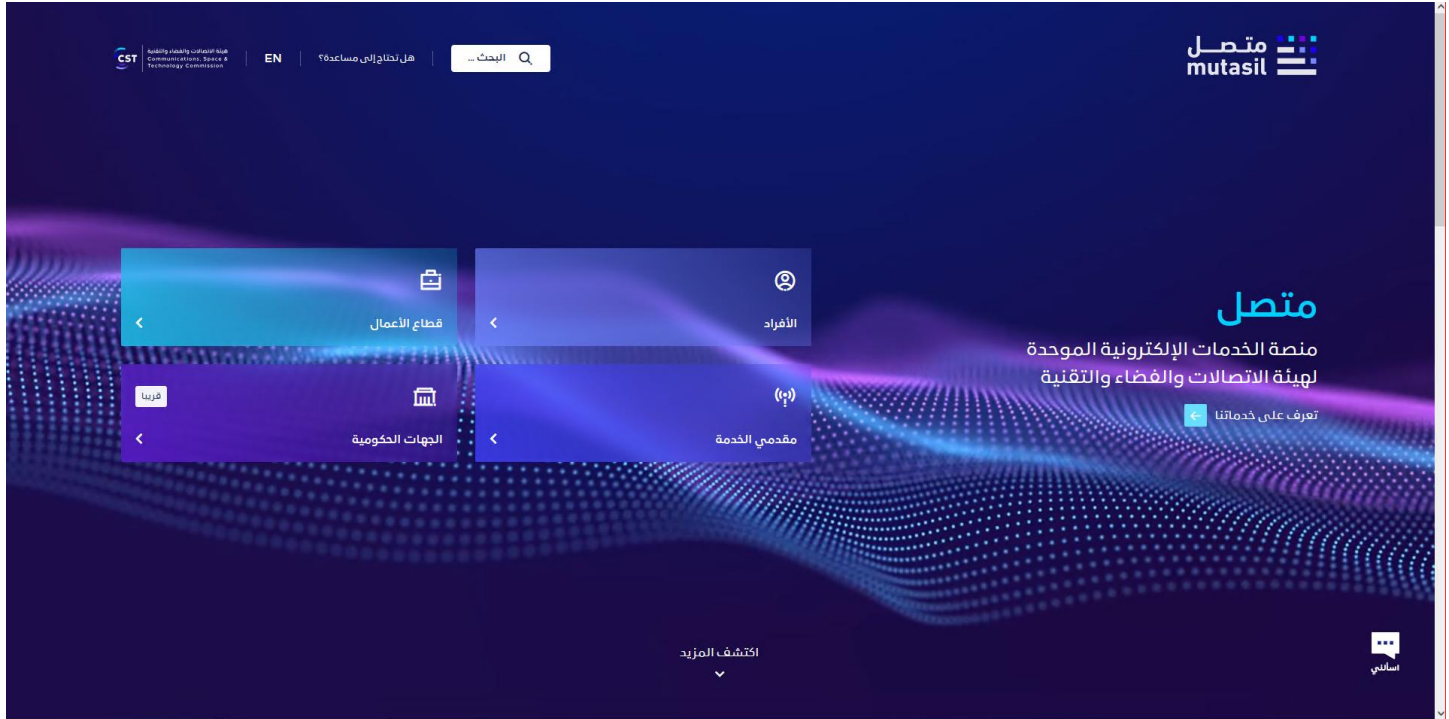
متصل
mutasil

البحث ...

هل تحتاج إلى مساعدة؟

EN

CST هيئة الاتصالات والفضاء والتقنية
Communications, Space & Technology Commission

متصل

منصة الخدمات الإلكترونية الموحدة لهيئة الاتصالات والفضاء والتقنية

تعرف على خدماتنا

الأفراد

قطاع الأعمال

مقدمي الخدمة

قريبا

الجهات الحكومية

اكتشف المزيد

اسألني